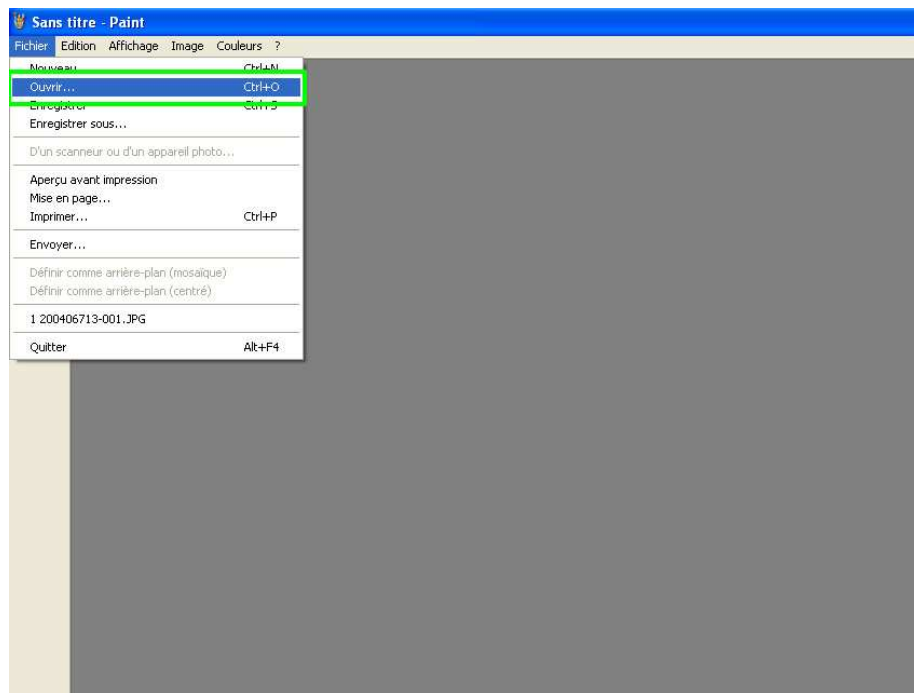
Sans titre - Paint

Fichier Edition Affichage Image Couleurs ?

Nouveau Ctrl+N
Ouvrir... Ctrl+O
Enregistrer Ctrl+S
Enregistrer sous...
D'un scanneur ou d'un appareil photo...
Aperçu avant impression
Mise en page...
Imprimer... Ctrl+P
Envoyer...
Définir comme arrière-plan (mosaïque)
Définir comme arrière-plan (centré)
1 200406713-001.JPG
Quitter Alt+F4